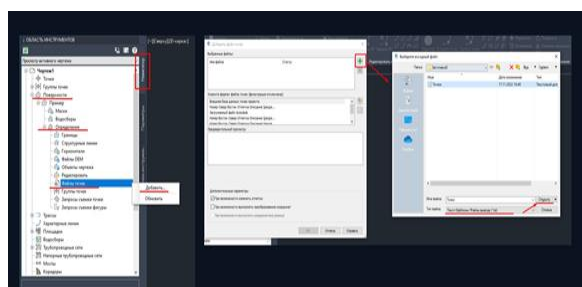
ОБЛАСТЬ ИНСТРУМЕНТОВ

Чертеж1
Точки
Группы точек
Поверхности
Пример
Маски
Водосборы
Определение
Границы
Структурные линии
Горизонтали
Файлы DEM
Объекты чертежа
Редактировать
Файлы точек
Группы точек
Запросы съемки точек
Запросы съемки фигур
Трассы
Характерные линии
Площадки
Водосборы
Трубопроводные сети
Напорные трубопроводные сети
Мосты
Коридоры

Добавить...
Обновить

Добавить файлы точек

Открыть

Отмена

Тип файлов

Открыть
Отмена